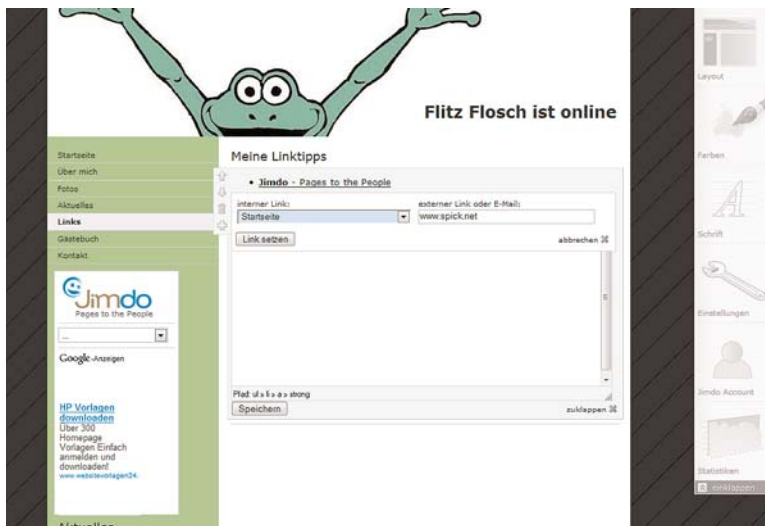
Flitz Flosch ist online

Startseite
Über mich
Fotos
Aktuelles
Links
Gästebuch
Kontakt

Jimdo
Pages to the People

...

Google-Anzeigen

HP Vorlagen downloaden
Über 300 Homepage Vorlagen Einfach anmelden und downloaden!
www.webseitevorlagen24.

Aktuelles

Meine Linktipps

• Jimdo - Pages to the People

interner Link:
Startseite
externer Link oder E-Mail:
www.spick.net
Link setzen
abbrechen

Pfad: ul » li » a » strong
Speichern
zuklappen

Layout
Farben
Schrift
Einstellungen
Jimdo Account
Statistiken
einklappen